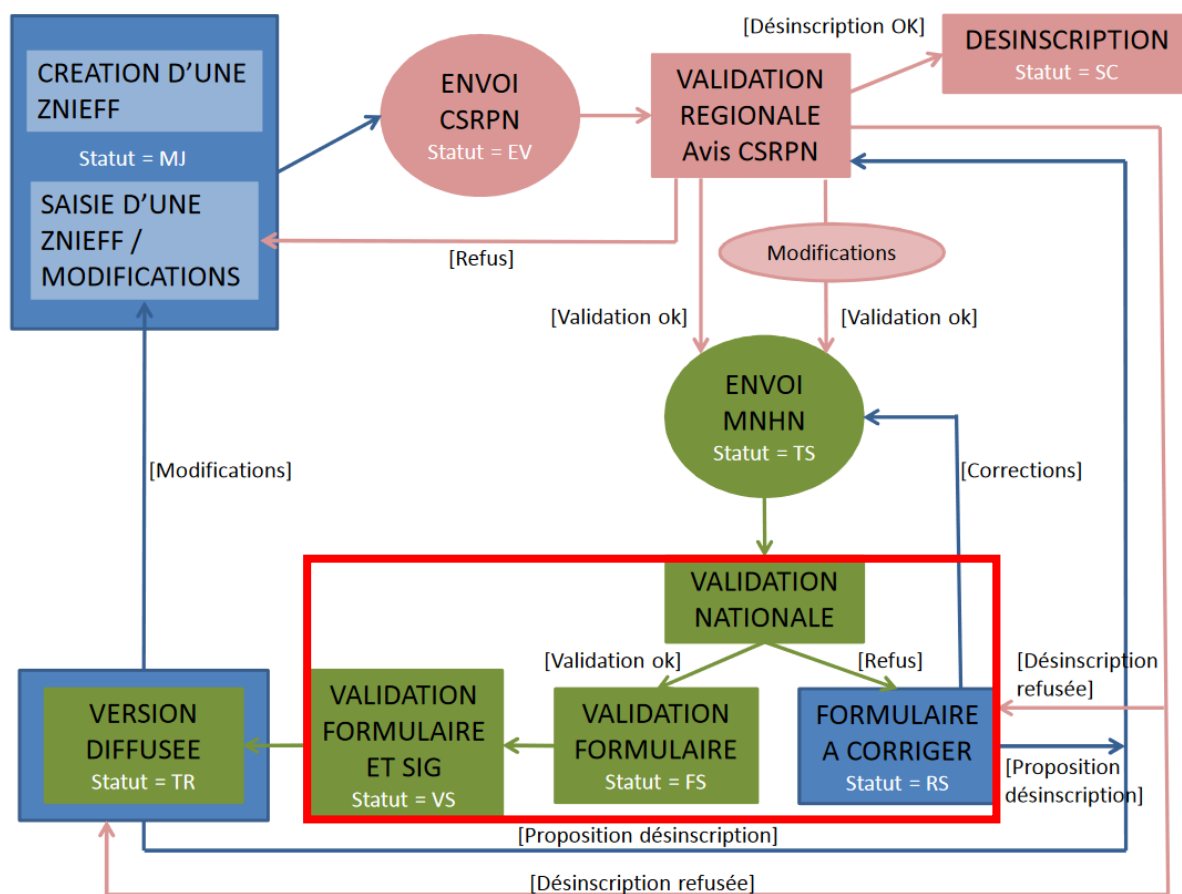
CREATION D'UNE ZNIEFF

Statut = MJ

SAISIE D'UNE ZNIEFF / MODIFICATIONS

ENVOI CSRPN
Statut = EV

VALIDATION REGIONALE
Avis CSRPN

[Désinscription OK]

DESINSCRIPTION
Statut = SC

[Refus]

Modifications

[Validation ok]

[Validation ok]

ENVOI MNHN
Statut = TS

[Modifications]

[Corrections]

VALIDATION NATIONALE

[Validation ok]

[Refus]

[Désinscription refusée]

VERSION DIFFUSEE
Statut = TR

VALIDATION FORMULAIRE ET SIG
Statut = VS

VALIDATION FORMULAIRE
Statut = FS

FORMULAIRE A CORRIGER
Statut = RS

[Proposition désinscription]

[Proposition désinscription]

[Désinscription refusée]